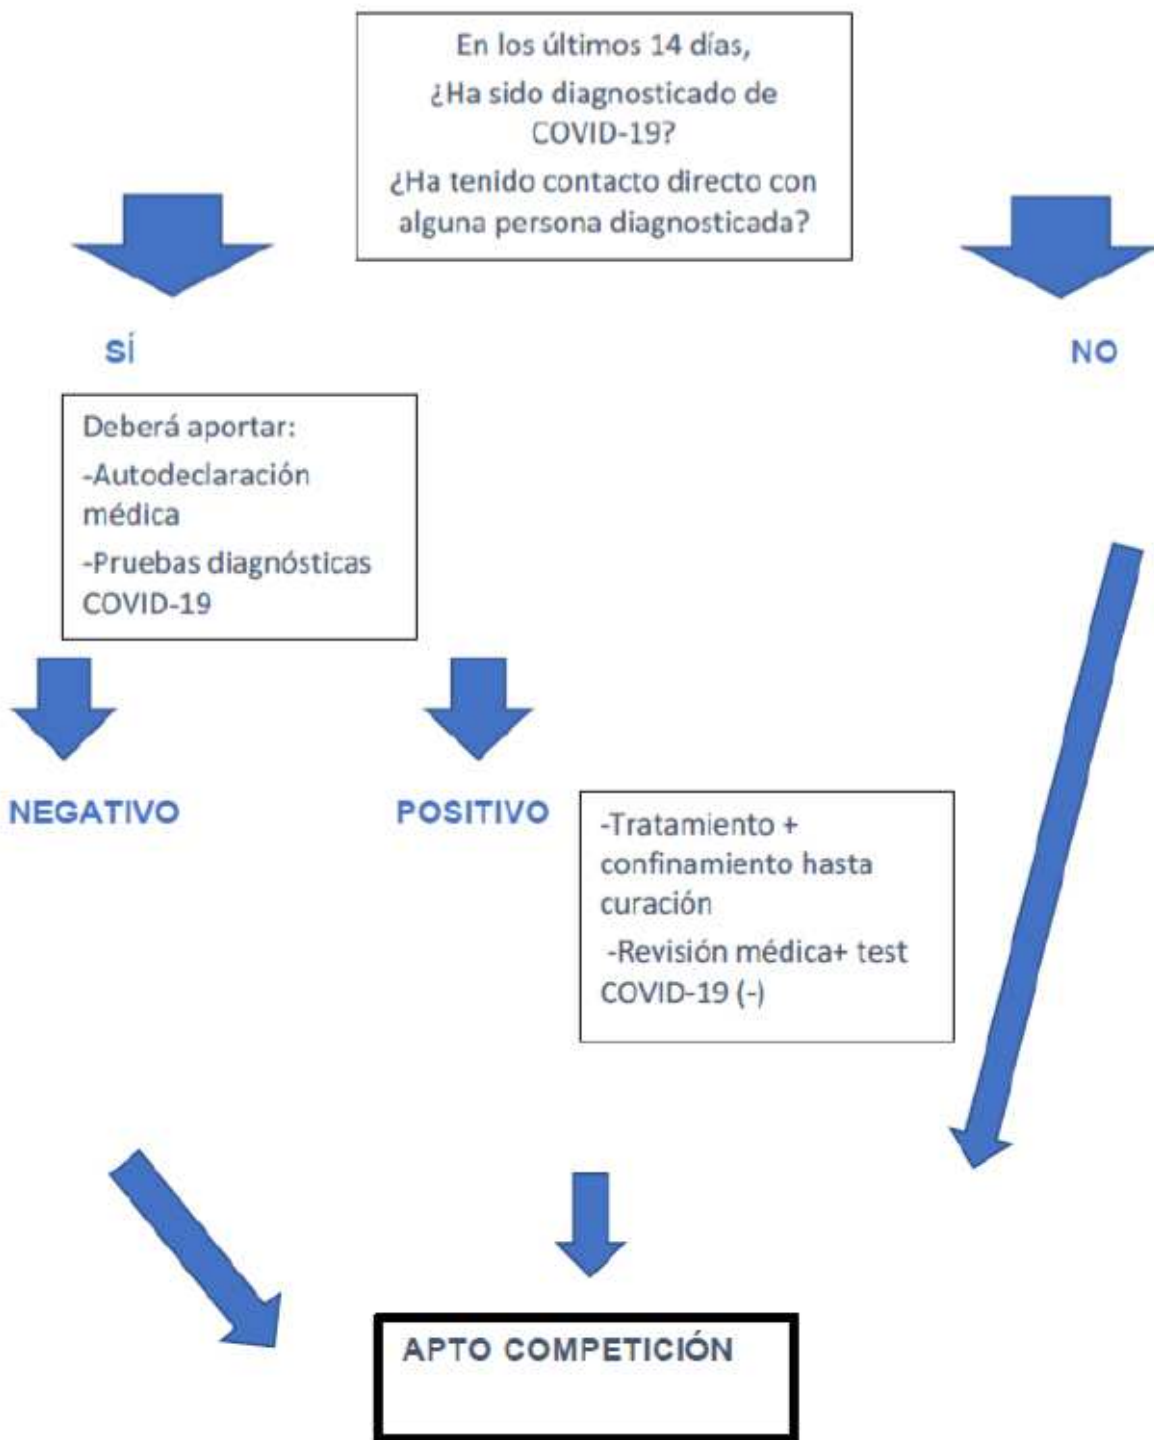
En los últimos 14 días,
¿Ha sido diagnosticado de COVID-19?
¿Ha tenido contacto directo con alguna persona diagnosticada?

SÍ

NO

Deberá aportar:
-Autodeclaración médica
-Pruebas diagnósticas COVID-19

NEGATIVO

POSITIVO

-Tratamiento + confinamiento hasta curación
-Revisión médica+ test COVID-19 (-)

APTO COMPETICIÓN